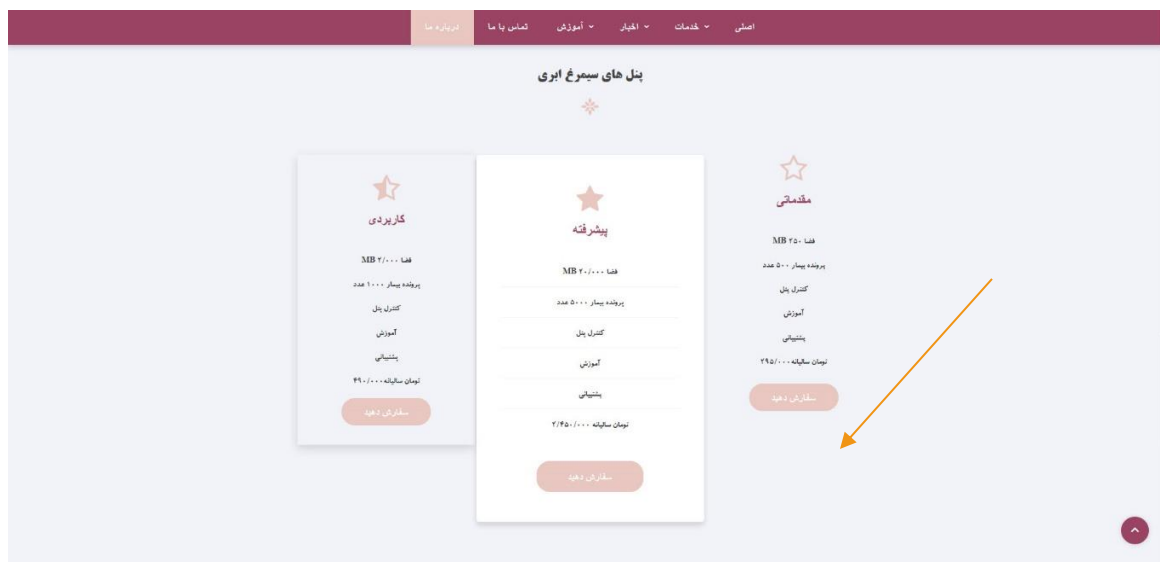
اصلی
خدمات
اخبار
آموزش
تماس با ما
درباره ما

پنل های سیمرغ ابری

مقدماتی
فضا ۲۵۰ MB
پرونده بیمار ۵۰۰ عدد
کنترل پنل
آموزش
پشتیبانی
تومان سالیانه ۲۹۵/۰۰۰
سفارش دهید

پیشرفته
فضا ۲۰/۰۰۰ MB
پرونده بیمار ۵۰۰۰ عدد
کنترل پنل
آموزش
پشتیبانی
تومان سالیانه ۲/۴۵۰/۰۰۰
سفارش دهید

کاربردی
فضا ۲/۰۰۰ MB
پرونده بیمار ۱۰۰۰ عدد
کنترل پنل
آموزش
پشتیبانی
تومان سالیانه ۴۹۰/۰۰۰
سفارش دهید